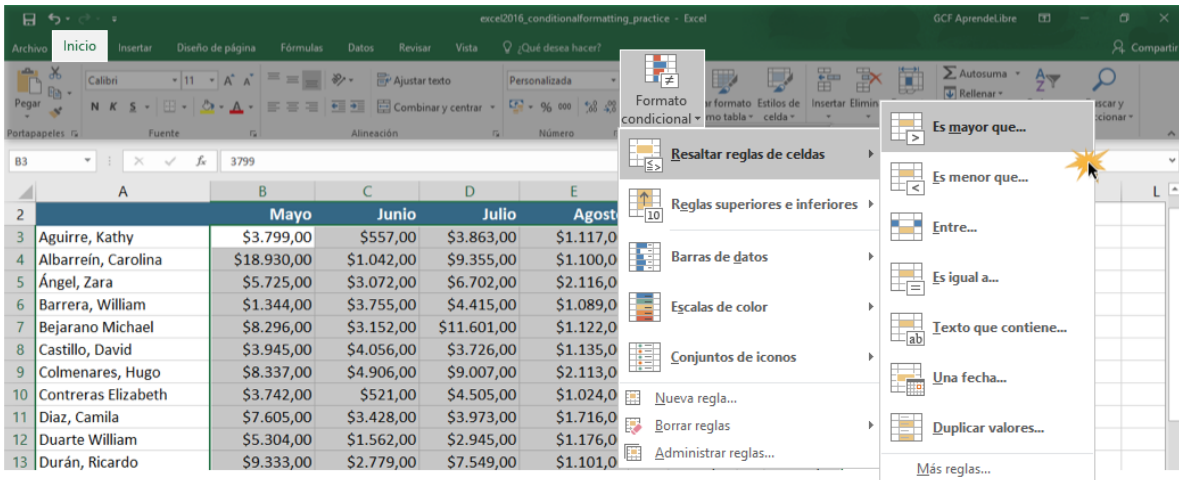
excel2016_conditionalformatting_practice - Excel    GCF AprendeLibre

Archivo  Inicio  Insertar  Diseño de página  Fórmulas  Datos  Revisar  Vista  ¿Qué desea hacer?  Compartir

Pegar  Calibri  11  A  A  N  K  S  Ajustar texto  Combinar y centrar  Personalizada  %  000  Formato condicional  Dar formato como tabla  Estilos de celda  Insertar  Eliminar  Autosuma  Rellenar  Buscar y seleccionar

Portapapeles  Fuente  Alineación  Número

B3  fx  3799

| | A | B | C | D | E |
|---|---|---|---|---|---|
| 2 | | Mayo | Junio | Julio | Agosto |
| 3 | Aguirre, Kathy | $3.799,00 | $557,00 | $3.863,00 | $1.117,0 |
| 4 | Albarreín, Carolina | $18.930,00 | $1.042,00 | $9.355,00 | $1.100,0 |
| 5 | Ángel, Zara | $5.725,00 | $3.072,00 | $6.702,00 | $2.116,0 |
| 6 | Barrera, William | $1.344,00 | $3.755,00 | $4.415,00 | $1.089,0 |
| 7 | Bejarano Michael | $8.296,00 | $3.152,00 | $11.601,00 | $1.122,0 |
| 8 | Castillo, David | $3.945,00 | $4.056,00 | $3.726,00 | $1.135,0 |
| 9 | Colmenares, Hugo | $8.337,00 | $4.906,00 | $9.007,00 | $2.113,0 |
| 10 | Contreras Elizabeth | $3.742,00 | $521,00 | $4.505,00 | $1.024,0 |
| 11 | Diaz, Camila | $7.605,00 | $3.428,00 | $3.973,00 | $1.716,0 |
| 12 | Duarte William | $5.304,00 | $1.562,00 | $2.945,00 | $1.176,0 |
| 13 | Durán, Ricardo | $9.333,00 | $2.779,00 | $7.549,00 | $1.101,0 |

Resaltar reglas de celdas
Reglas superiores e inferiores
Barras de datos
Escalas de color
Conjuntos de iconos
Nueva regla...
Borrar reglas
Administrar reglas...

Es mayor que...
Es menor que...
Entre...
Es igual a...
Texto que contiene...
Una fecha...
Duplicar valores...
Más reglas...